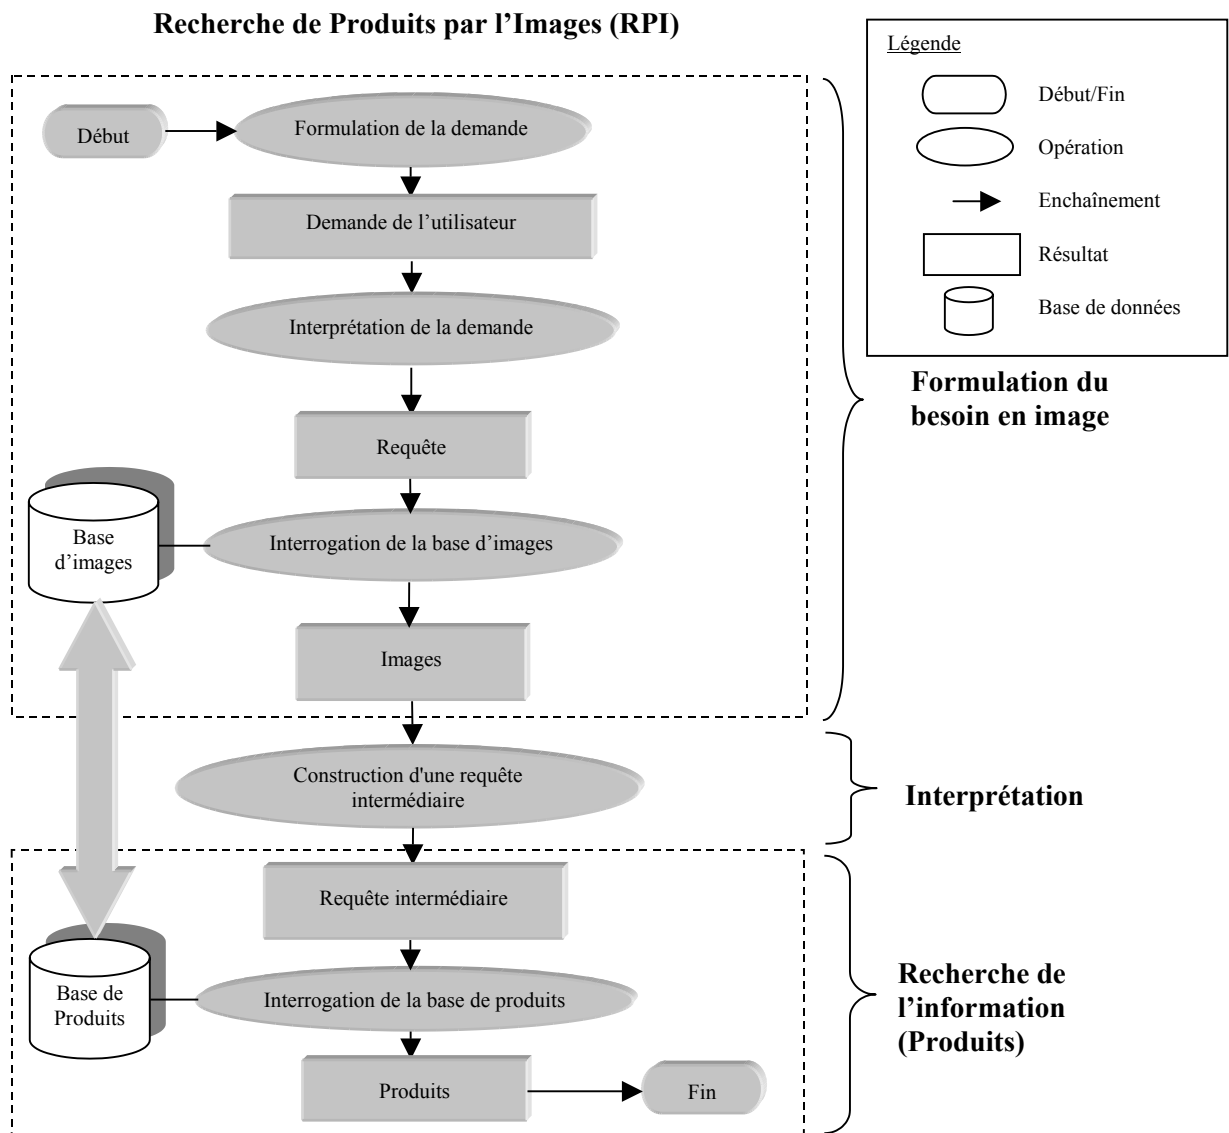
Recherche de Produits par l'Images (RPI)

Légende

Début/Fin

Opération

Enchaînement

Résultat

Base de données

Début

Formulation de la demande

Demande de l'utilisateur

Interprétation de la demande

Requête

Base d'images

Interrogation de la base d'images

Images

Formulation du besoin en image

Construction d'une requête intermédiaire

Interprétation

Requête intermédiaire

Base de Produits

Interrogation de la base de produits

Produits

Fin

Recherche de l'information (Produits)